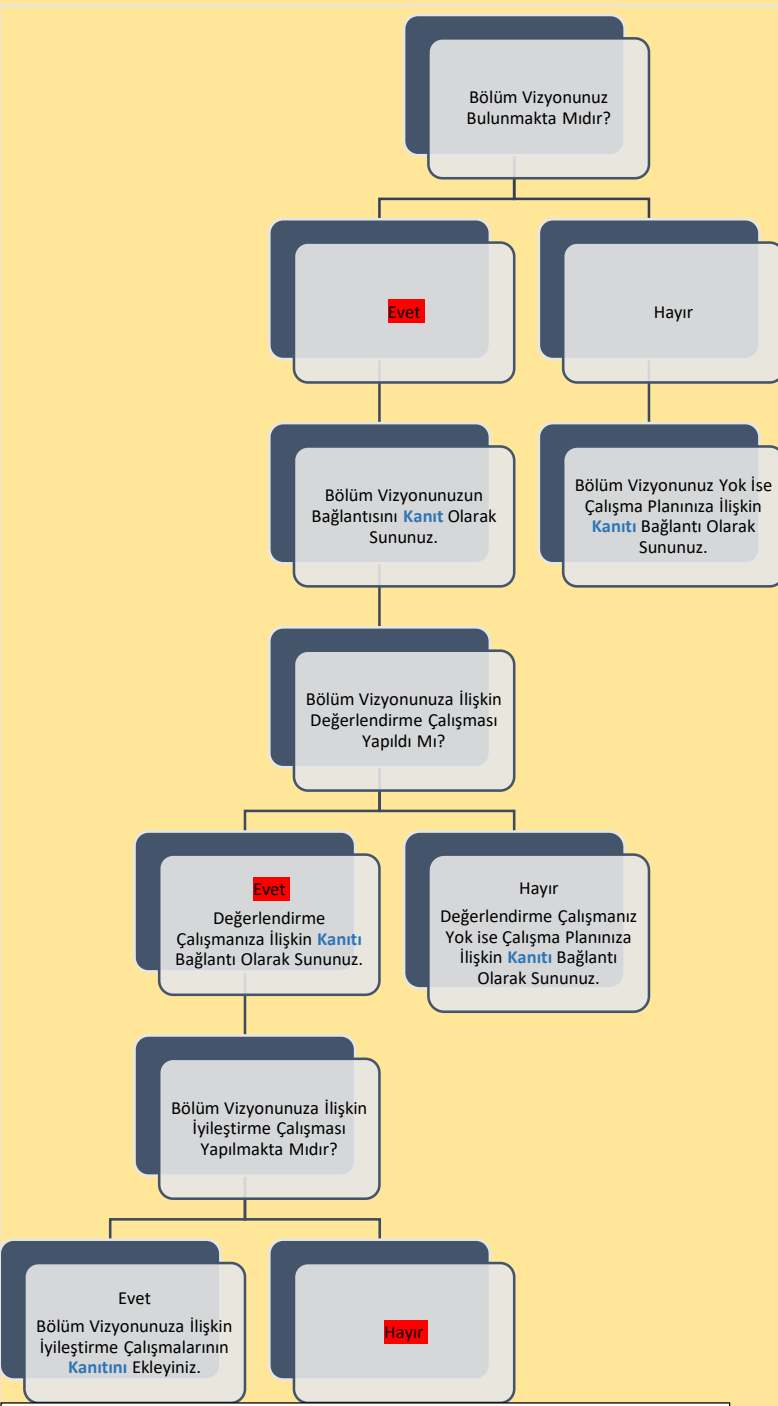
Bölüm Vizyonunuz Bulunmakta Mıdır?

Evet

Hayır

Bölüm Vizyonunuzun Bağlantısını **Kanıt** Olarak Sununuz.

Bölüm Vizyonunuz Yok İse Çalışma Planınıza İlişkin **Kanıtı** Bağlantı Olarak Sununuz.

Bölüm Vizyonunuza İlişkin Değerlendirme Çalışması Yapıldı Mı?

Evet
Değerlendirme Çalışmanıza İlişkin **Kanıtı** Bağlantı Olarak Sununuz.

Hayır
Değerlendirme Çalışmanız Yok ise Çalışma Planınıza İlişkin **Kanıtı** Bağlantı Olarak Sununuz.

Bölüm Vizyonunuza İlişkin İyileştirme Çalışması Yapılmakta Mıdır?

Evet
Bölüm Vizyonunuza İlişkin İyileştirme Çalışmalarının **Kanıtını** Ekleyiniz.

Hayır